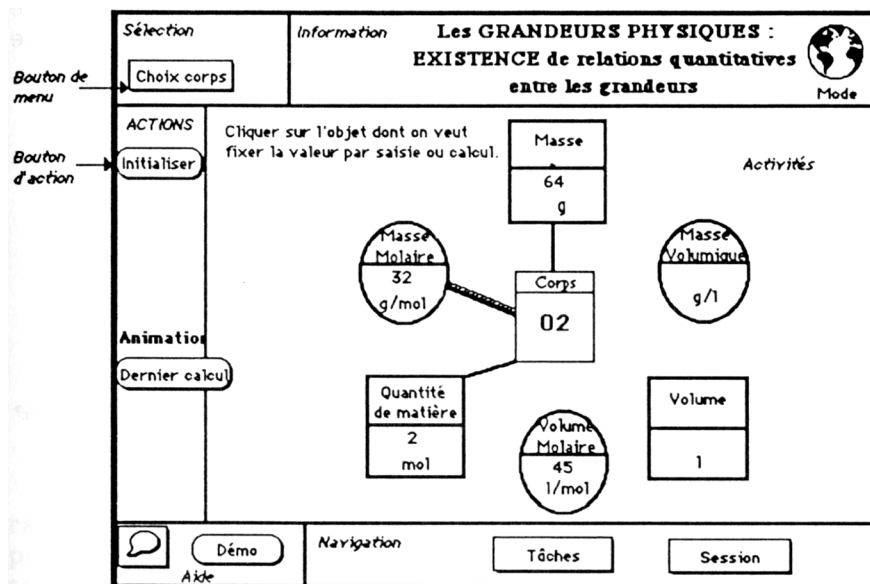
Sélection

Choix corps

Information

Les GRANDEURS PHYSIQUES : EXISTENCE de relations quantitatives entre les grandeurs

Mode

Bouton de menu

Bouton d'action

ACTIONS

Initialiser

Cliquer sur l'objet dont on veut fixer la valeur par saisie ou calcul.

Masse
64
g

Activités

Masse Molaire
32
g/mol

Corps
02

Masse Volumique
g/l

Animation

Dernier calcul

Quantité de matière
2
mol

Volume Molaire
45
l/mol

Volume
1

Démo

Aide

Navigation

Tâches

Session